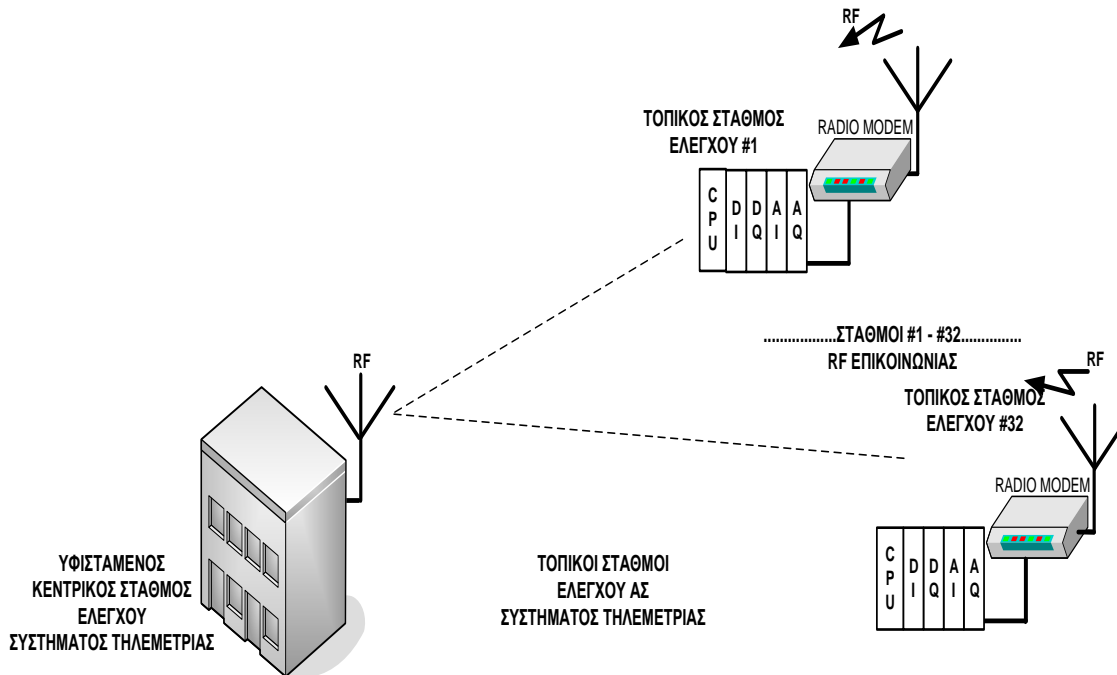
RF

ΤΟΠΙΚΟΣ ΣΤΑΘΜΟΣ ΕΛΕΓΧΟΥ #1

RADIO MODEM

CPU DI DQ AI AQ

..................ΣΤΑΘΜΟΙ #1 - #32...............
RF ΕΠΙΚΟΙΝΩΝΙΑΣ

RF

ΤΟΠΙΚΟΣ ΣΤΑΘΜΟΣ ΕΛΕΓΧΟΥ #32

RF

RADIO MODEM

CPU DI DQ AI AQ

ΥΦΙΣΤΑΜΕΝΟΣ ΚΕΝΤΡΙΚΟΣ ΣΤΑΘΜΟΣ ΕΛΕΓΧΟΥ ΣΥΣΤΗΜΑΤΟΣ ΤΗΛΕΜΕΤΡΙΑΣ

ΤΟΠΙΚΟΙ ΣΤΑΘΜΟΙ ΕΛΕΓΧΟΥ ΑΣ ΣΥΣΤΗΜΑΤΟΣ ΤΗΛΕΜΕΤΡΙΑΣ